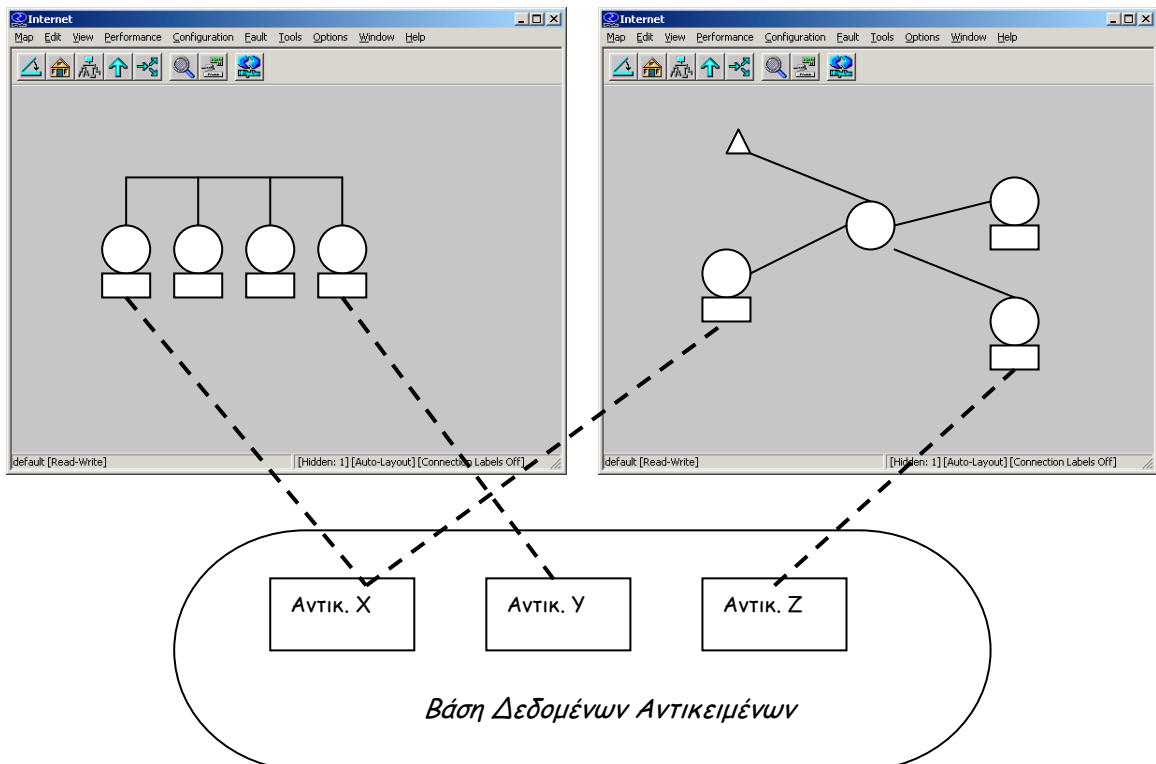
Internet

Map Edit View Performance Configuration Fault Tools Options Window Help

default [Read-Write]

[Hidden: 1] [Auto-Layout] [Connection Labels Off]

Internet

Map Edit View Performance Configuration Fault Tools Options Window Help

default [Read-Write]

[Hidden: 1] [Auto-Layout] [Connection Labels Off]

Αντικ. Χ

Αντικ. Υ

Αντικ. Ζ

Βάση Δεδομένων Αντικειμένων